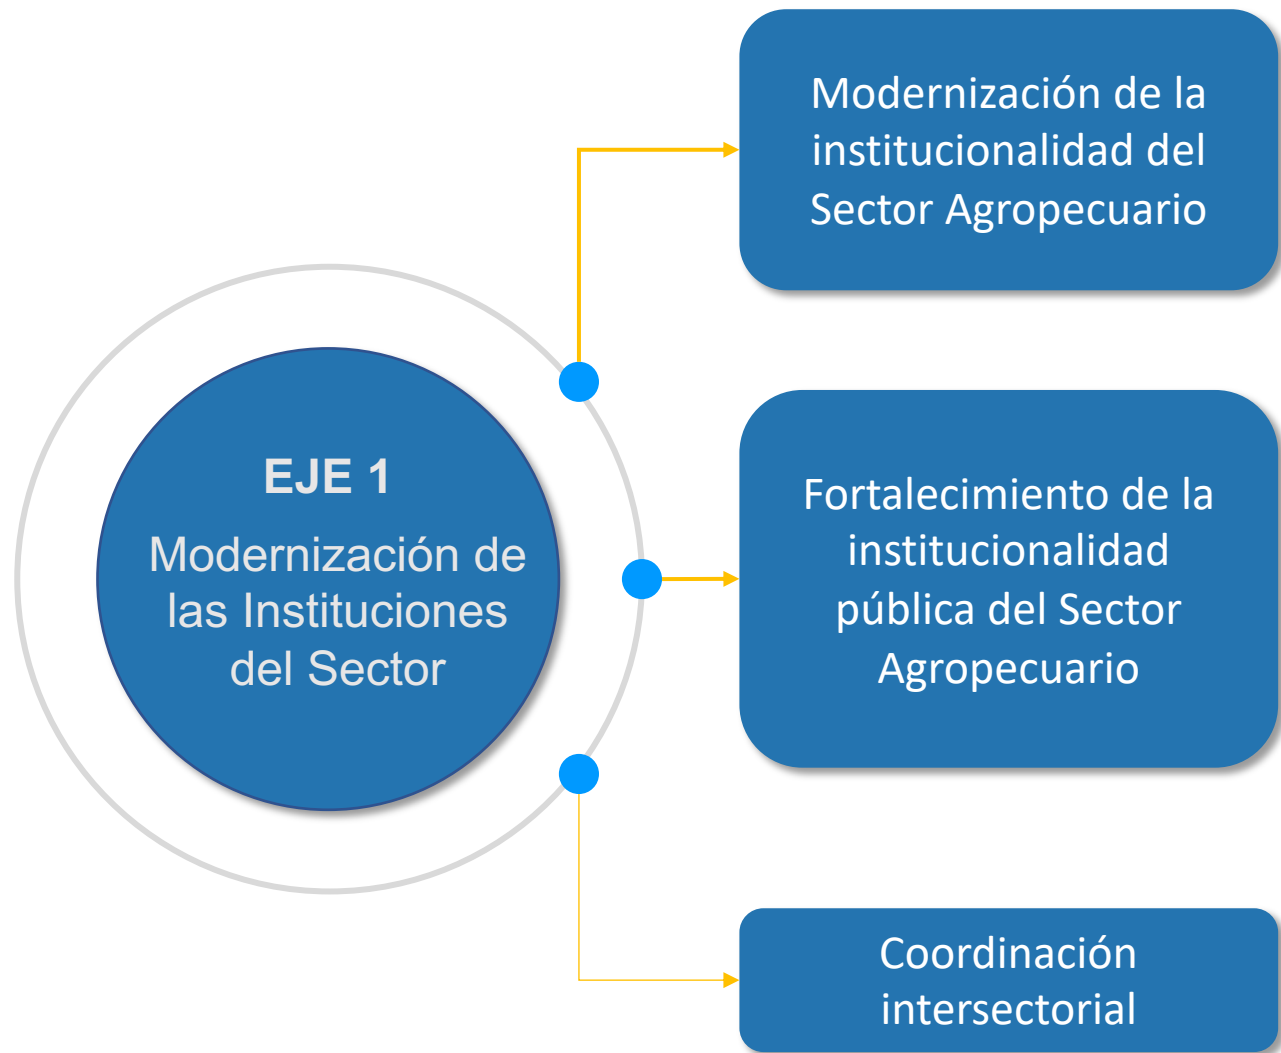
EJE 1
Modernización de las Instituciones del Sector

Modernización de la institucionalidad del Sector Agropecuario

Fortalecimiento de la institucionalidad pública del Sector Agropecuario

Coordinación intersectorial